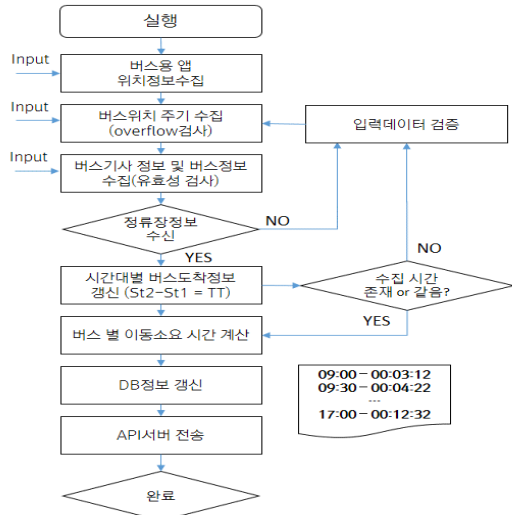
실행

Input

버스용 앱
위치정보수집

Input

버스위치 주기 수집
(overflow검사)

입력데이터 검증

Input

버스기사 정보 및 버스정보
수집(유효성 검사)

정류장정보
수신

NO

YES

NO

시간대별 버스도착정보
갱신 (St2-St1 = TT)

수집 시간
존재 or 같음?

YES

버스 별 이동소요 시간 계산

DB정보 갱신

09:00 – 00:03:12
09:30 – 00:04:22
...
17:00 – 00:12:32

API서버 전송

완료